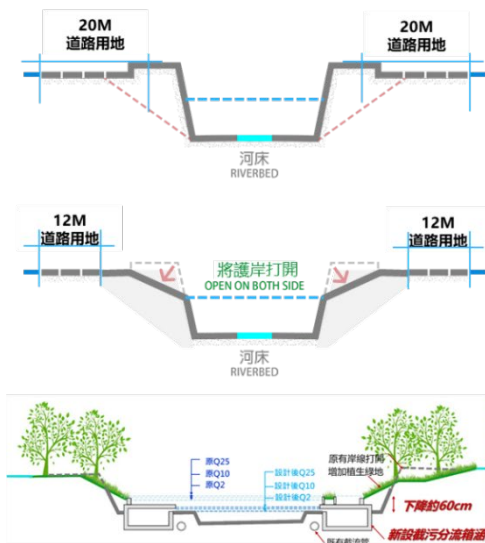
20M
道路用地

20M
道路用地

河床
RIVERBED

12M
道路用地

12M
道路用地

將護岸打開
OPEN ON BOTH SIDE

河床
RIVERBED

原Q25
原Q10
原Q2

設計後Q25
設計後Q10
設計後Q2

原有岸線打開
增加植生綠地

下降約60cm

新設截污分流箱涵

既有截流管